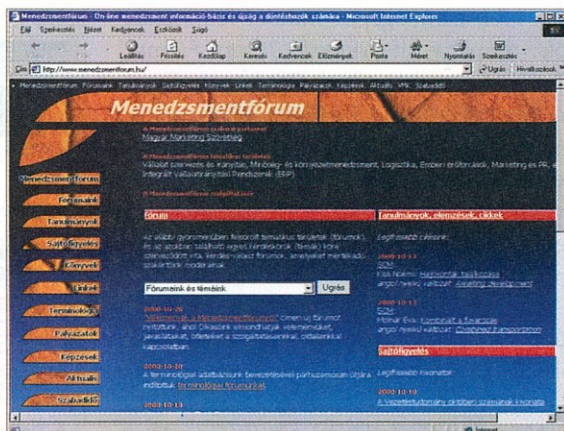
Menedzsmentfórum - On-line menedzsment információ-bázis és újság a döntéshozók számára - Microsoft Internet Explorer

Fájl Szerkesztés Nézet Kedvencek Eszközök Súgó

Leállítás Frissítés Kezdőlap Keresés Kedvencek Előzmények Posta Méret Nyomtatás Szerkesztés

Cím http://www.menedzsmentforum.hu/ Ugrás Hivatkozások

Menedzsmentfórum Fórumaink Tanulmányok Sajtófigyelés Könyvek Linkek Terminológia Pályázatok Képzések Aktuális VRK Szabadidő

Menedzsmentfórum

A Menedzsmentfórum szakmai partnerei
Magyar Marketing Szövetség

A Menedzsmentfórum témakörei
Vállalati szervezés és irányítás, Minőség- és környezetmenedzsment, Logisztika, Emberi erőforrások, Marketing és PR, Integrált Vállalatirányítási Rendszerek (ERP)

A Menedzsmentfórum szolgáltatásai

Menedzsmentfórum
Fórumaink
Tanulmányok
Sajtófigyelés
Könyvek
Linkek
Terminológia
Pályázatok
Képzések
Aktuális
Szabadidő

Fórum

Az alábbi gyorsmenüben felsorolt tematikus területek (fórumok), és az azokban található egyes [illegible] (témák) közé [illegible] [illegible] kérdés-válasz fórumok, amelyeket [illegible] szakértőink moderálnak.

Fórumaink és témáink Ugrás

2003-10-26
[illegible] Olvasóink véleményeket, javaslatokat, ötleteket a szolgáltatásainkkal, oldalainkkal kapcsolatban.

2003-10-20
A terminológiai adatbázisunk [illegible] fórumainkat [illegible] terminológiai fórumunkat.

2003-10-13

Tanulmányok, elemzések, cikkek

Legfrissebb cikkeink:

2003-10-12
SZM
Kiss Noémi: Horizontal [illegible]
angol nyelvű változat: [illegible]

2003-10-12
SZM
Molnár Éva: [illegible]
angol nyelvű változat: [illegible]

Sajtófigyelés

Legfrissebb írásaink:

2003-10-10
A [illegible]